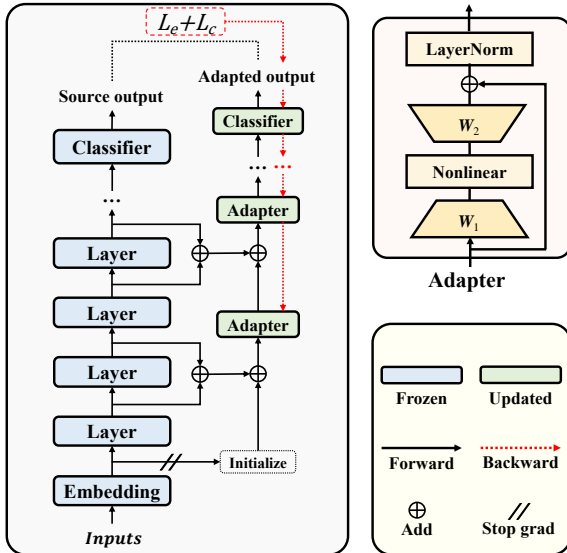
$L_e + L_c$

Source output

Adapted output

Classifier

Classifier

...

...

Adapter

Layer

Layer

Adapter

Layer

Layer

Embedding

Initialize

Inputs

LayerNorm

$W_2$

Nonlinear

$W_1$

Adapter

Frozen

Updated

Forward

Backward

Add

Stop grad